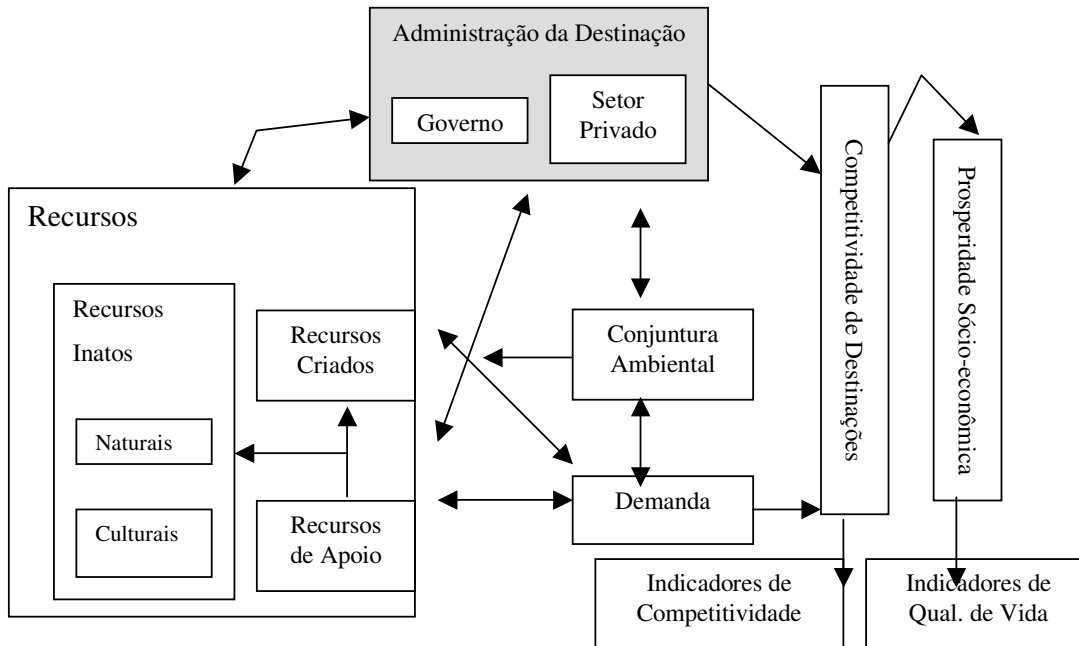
Administração da Destinação

Governo

Setor Privado

Recursos

Recursos Inatos

Naturais

Culturais

Recursos Criados

Recursos de Apoio

Conjuntura Ambiental

Demanda

Competitividade de Destinações

Prosperidade Sócio-econômica

Indicadores de Competitividade

Indicadores de Qual. de Vida